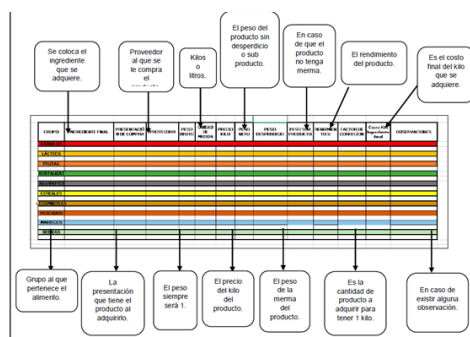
Se coloca el ingrediente que se adquiere.

Proveedor al que se le compra el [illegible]

Kilos o litros.

El peso del producto sin desperdicio o sub producto.

En caso de que el producto no tenga merma.

El rendimiento del producto.

Es el costo final del kilo que se adquiere.

| GRUPO | INGREDIENTE FINAL | PRESENTACIÓN DE COMPRA | PROVEEDOR | PESO BRUTO | UNIDAD DE MEDIDA | PRECIO POR KILO | PESO NETO | PESO DESPERDICIO | PESO SUB PRODUCTO | RENDIMIENTO | FACTOR DE CORRECCIÓN | Costo por ingrediente final | OBSERVACIONES |
|---|---|---|---|---|---|---|---|---|---|---|---|---|---|
| CARNES | | | | | | | | | | | | | |
| LACTEOS | | | | | | | | | | | | | |
| FRUTAS | | | | | | | | | | | | | |
| HORTALIZAS | | | | | | | | | | | | | |
| ABARROTES | | | | | | | | | | | | | |
| CEREALES | | | | | | | | | | | | | |
| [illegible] | | | | | | | | | | | | | |
| PESCADOS | | | | | | | | | | | | | |
| MARISCOS | | | | | | | | | | | | | |
| BEBIDAS | | | | | | | | | | | | | |

Grupo al que pertenece el alimento.

La presentación que tiene el producto al adquirirlo.

El peso siempre será 1.

El precio del kilo del producto.

El peso de la merma del producto.

Es la cantidad de producto a adquirir para tener 1 kilo.

En caso de existir alguna observación.